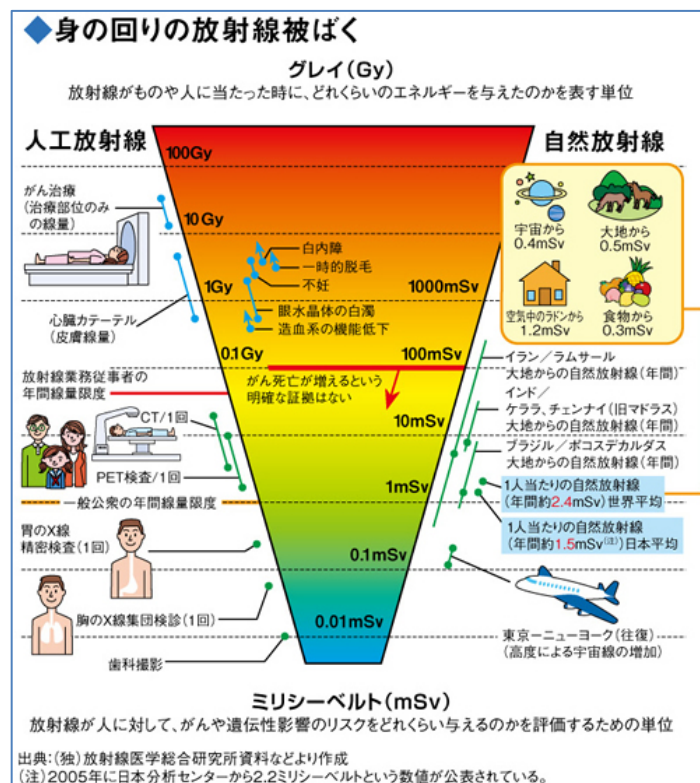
◆身の回りの放射線被ばく

グレイ(Gy)
放射線がものや人に当たった時に、どれくらいのエネルギーを与えたのかを表す単位

人工放射線

自然放射線

100Gy
10Gy
1Gy
0.1Gy
1000mSv
100mSv
10mSv
1mSv
0.1mSv
0.01mSv

がん治療
(治療部位のみの線量)

心臓カテーテル
(皮膚線量)

白内障
一時的脱毛
不妊
眼水晶体の白濁
造血系の機能低下

がん死亡が増えるという明確な証拠はない

宇宙から 0.4mSv
大地から 0.5mSv
空気中のラドンから 1.2mSv
食物から 0.3mSv

放射線業務従事者の年間線量限度

CT/1回

PET検査/1回

一般公衆の年間線量限度

イラン/ラムサール
大地からの自然放射線(年間)

インド/
ケララ、チェンナイ(旧マドラス)
大地からの自然放射線(年間)

ブラジル/ポコスデカルダス
大地からの自然放射線(年間)

1人当たりの自然放射線
(年間約2.4mSv)世界平均

1人当たりの自然放射線
(年間約1.5mSv(注))日本平均

胃のX線
精密検査(1回)

胸のX線集団検診(1回)

歯科撮影

東京ーニューヨーク(往復)
(高度による宇宙線の増加)

ミリシーベルト(mSv)
放射線が人に対して、がんや遺伝性影響のリスクをどれくらい与えるのかを評価するための単位

出典:(独)放射線医学総合研究所資料などより作成
(注)2005年に日本分析センターから2.2ミリシーベルトという数値が公表されている。